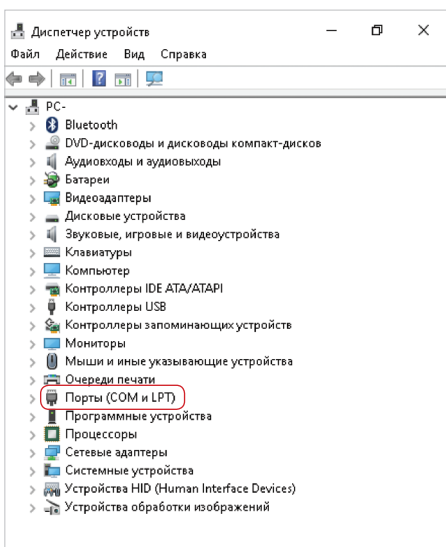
Диспетчер устройств
Файл Действие Вид Справка

PC-
Bluetooth
DVD-дисководы и дисководы компакт-дисков
Аудиовходы и аудиовыходы
Батареи
Видеоадаптеры
Дисковые устройства
Звуковые, игровые и видеоустройства
Клавиатуры
Компьютер
Контроллеры IDE ATA/ATAPI
Контроллеры USB
Контроллеры запоминающих устройств
Мониторы
Мыши и иные указывающие устройства
Очереди печати
Порты (COM и LPT)
Программные устройства
Процессоры
Сетевые адаптеры
Системные устройства
Устройства HID (Human Interface Devices)
Устройства обработки изображений